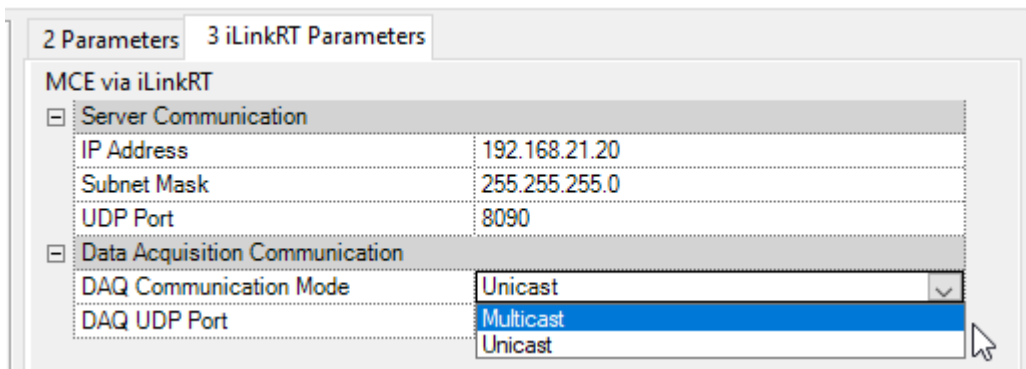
2 Parameters | 3 iLinkRT Parameters

MCE via iLinkRT

⊟ Server Communication

| | |
|---|---|
| IP Address | 192.168.21.20 |
| Subnet Mask | 255.255.255.0 |
| UDP Port | 8090 |

⊟ Data Acquisition Communication

| | |
|---|---|
| DAQ Communication Mode | Unicast |
| DAQ UDP Port | |

Multicast
Unicast